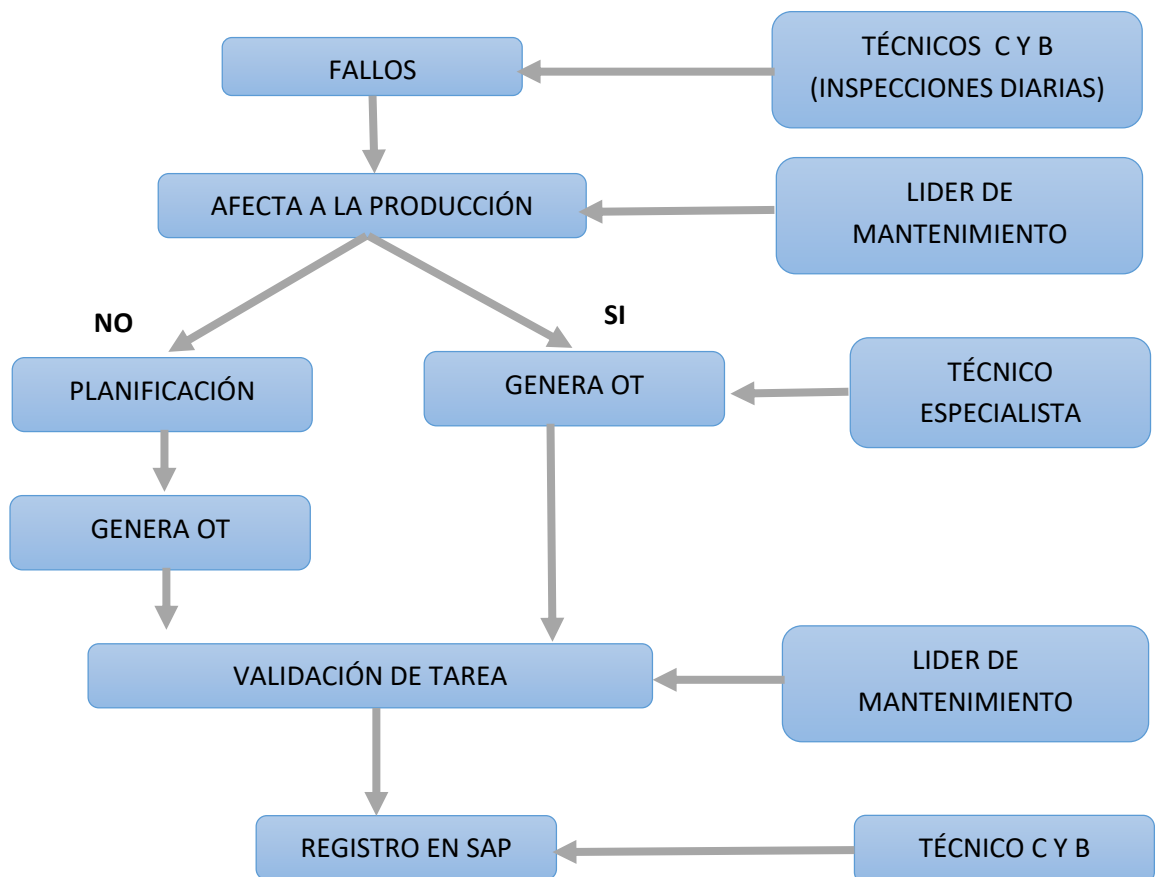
FALLOS

TÉCNICOS C Y B (INSPECCIONES DIARIAS)

AFECTA A LA PRODUCCIÓN

LIDER DE MANTENIMIENTO

NO

SI

PLANIFICACIÓN

GENERA OT

TÉCNICO ESPECIALISTA

GENERA OT

VALIDACIÓN DE TAREA

LIDER DE MANTENIMIENTO

REGISTRO EN SAP

TÉCNICO C Y B